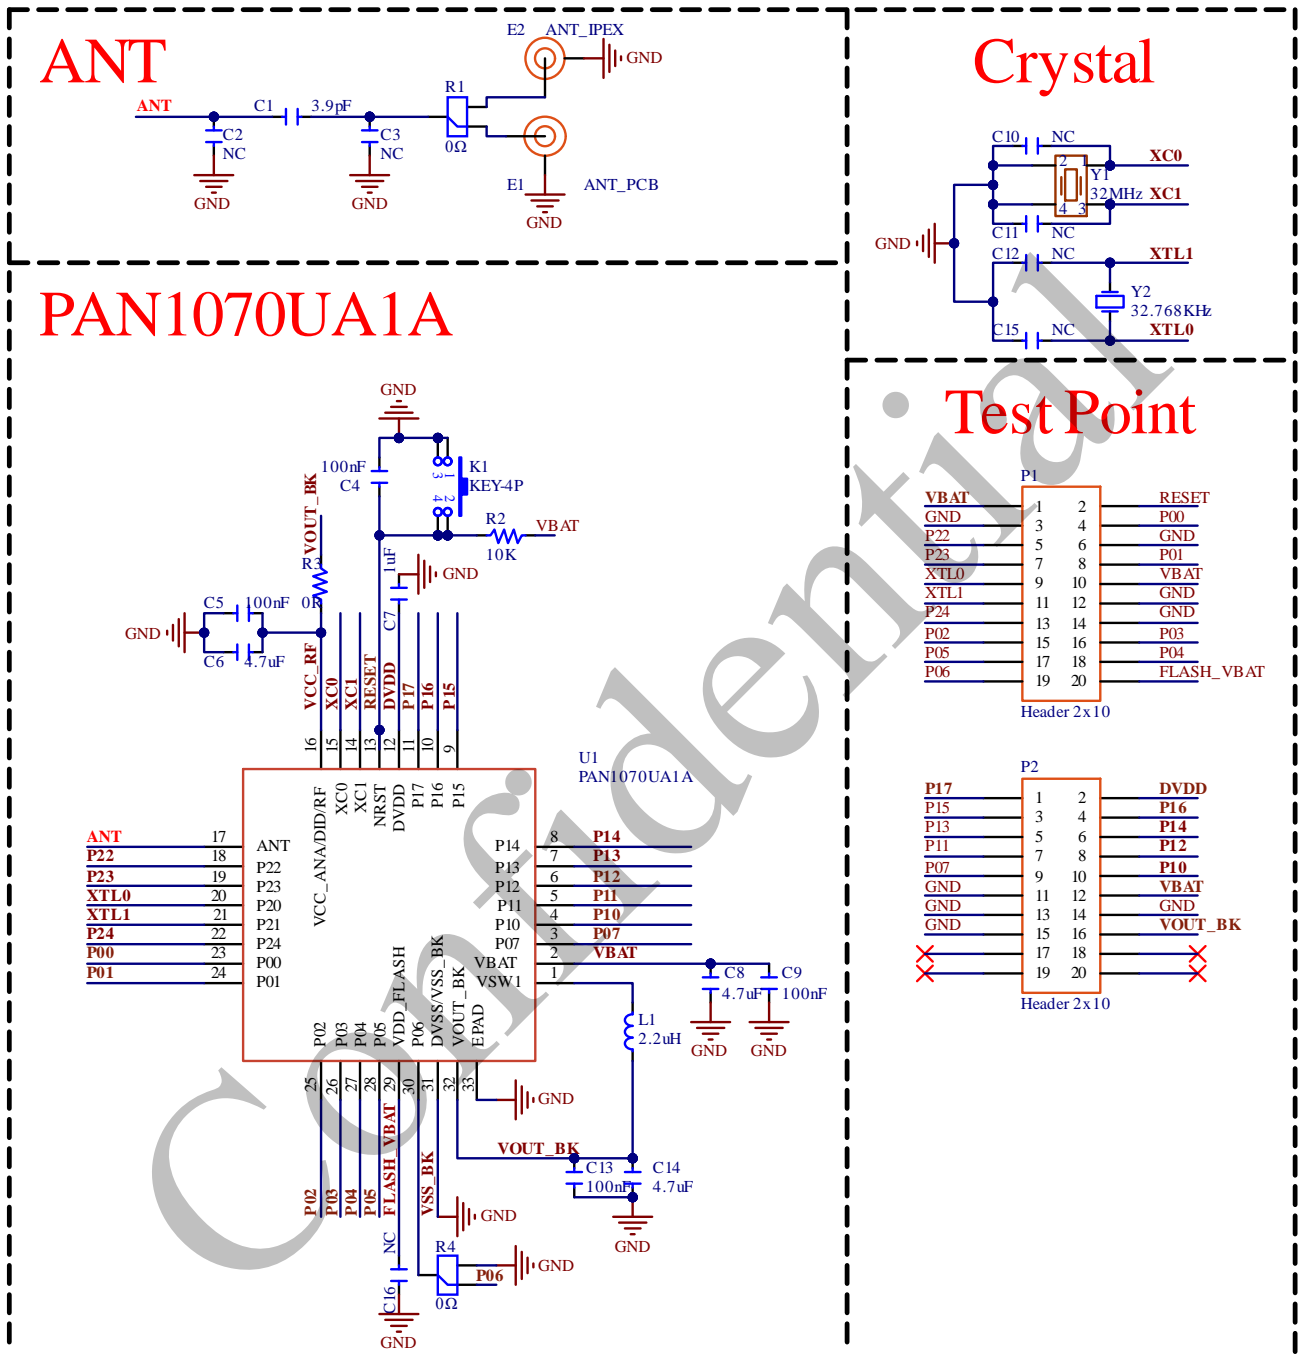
ANT

ANT C1 3.9pF R1 0Ω E2 ANT_IPEX GND C2 NC C3 NC GND GND E1 ANT_PCB GND

Crystal

C10 NC XC0 Y1 32MHz XC1 C11 NC GND C12 NC XTL1 Y2 32.768KHz C15 NC XTL0

PAN1070UA1A

GND 100nF C4 K1 KEY-4P R2 10K VBAT VOUT_BK R3 0R 1uF C7 GND C5 100nF GND C6 4.7uF

VCC_RF XC0 XC1 RESET DVDD P17 P16 P15
16 15 14 13 12 11 10 9

U1 PAN1070UA1A

VCC_ANA/DID/RF XC0 XC1 NRST DVDD P17 P16 P15

| ANT | 17 | ANT |
|---|---|---|
| P22 | 18 | P22 |
| P23 | 19 | P23 |
| XTL0 | 20 | P20 |
| XTL1 | 21 | P21 |
| P24 | 22 | P24 |
| P00 | 23 | P00 |
| P01 | 24 | P01 |

| P14 | 8 | P14 |
|---|---|---|
| P13 | 7 | P13 |
| P12 | 6 | P12 |
| P11 | 5 | P11 |
| P10 | 4 | P10 |
| P07 | 3 | P07 |
| VBAT | 2 | VBAT |
| VSW1 | 1 | |

C8 4.7uF C9 100nF GND GND L1 2.2uH

P02 P03 P04 P05 VDD_FLASH P06 DVSS/VSS_BK VOUT_BK EPAD
25 26 27 28 29 30 31 32 33

GND VOUT_BK C13 100nF C14 4.7uF GND

P02 P03 P04 P05 FLASH_VBAT VSS_BK GND NC C16 GND R4 0Ω P06 GND

Test Point

P1

| VBAT | 1 | 2 | RESET |
|---|---|---|---|
| GND | 3 | 4 | P00 |
| P22 | 5 | 6 | GND |
| P23 | 7 | 8 | P01 |
| XTL0 | 9 | 10 | VBAT |
| XTL1 | 11 | 12 | GND |
| P24 | 13 | 14 | GND |
| P02 | 15 | 16 | P03 |
| P05 | 17 | 18 | P04 |
| P06 | 19 | 20 | FLASH_VBAT |

Header 2x10

P2

| P17 | 1 | 2 | DVDD |
|---|---|---|---|
| P15 | 3 | 4 | P16 |
| P13 | 5 | 6 | P14 |
| P11 | 7 | 8 | P12 |
| P07 | 9 | 10 | P10 |
| GND | 11 | 12 | VBAT |
| GND | 13 | 14 | GND |
| GND | 15 | 16 | VOUT_BK |
| | 17 | 18 | |
| | 19 | 20 | |

Header 2x10

Confidential